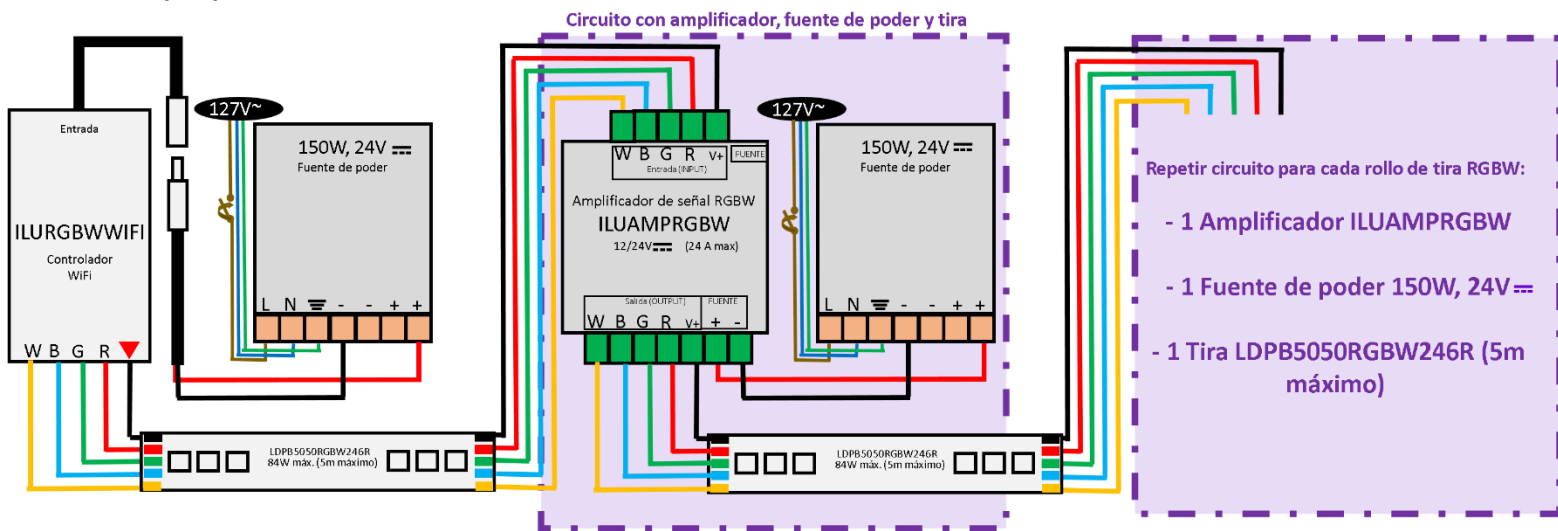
Circuito con amplificador, fuente de poder y tira

Entrada

ILURGBWWIFI

Controlador WiFi

W B G R

127V~

150W, 24V ⎓

Fuente de poder

L N - - + +

W B G R V+ FUENTE

Entrada (INPUT)

Amplificador de señal RGBW

ILUAMPRGBW

12/24V⎓ (24 A max)

Salida (OUTPUT) FUENTE

W B G R V+ + -

127V~

150W, 24V ⎓

Fuente de poder

L N - - + +

LDPB5050RGBW246R
84W máx. (5m máximo)

LDPB5050RGBW246R
84W máx. (5m máximo)

Repetir circuito para cada rollo de tira RGBW:

- 1 Amplificador ILUAMPRGBW

- 1 Fuente de poder 150W, 24V⎓

- 1 Tira LDPB5050RGBW246R (5m máximo)